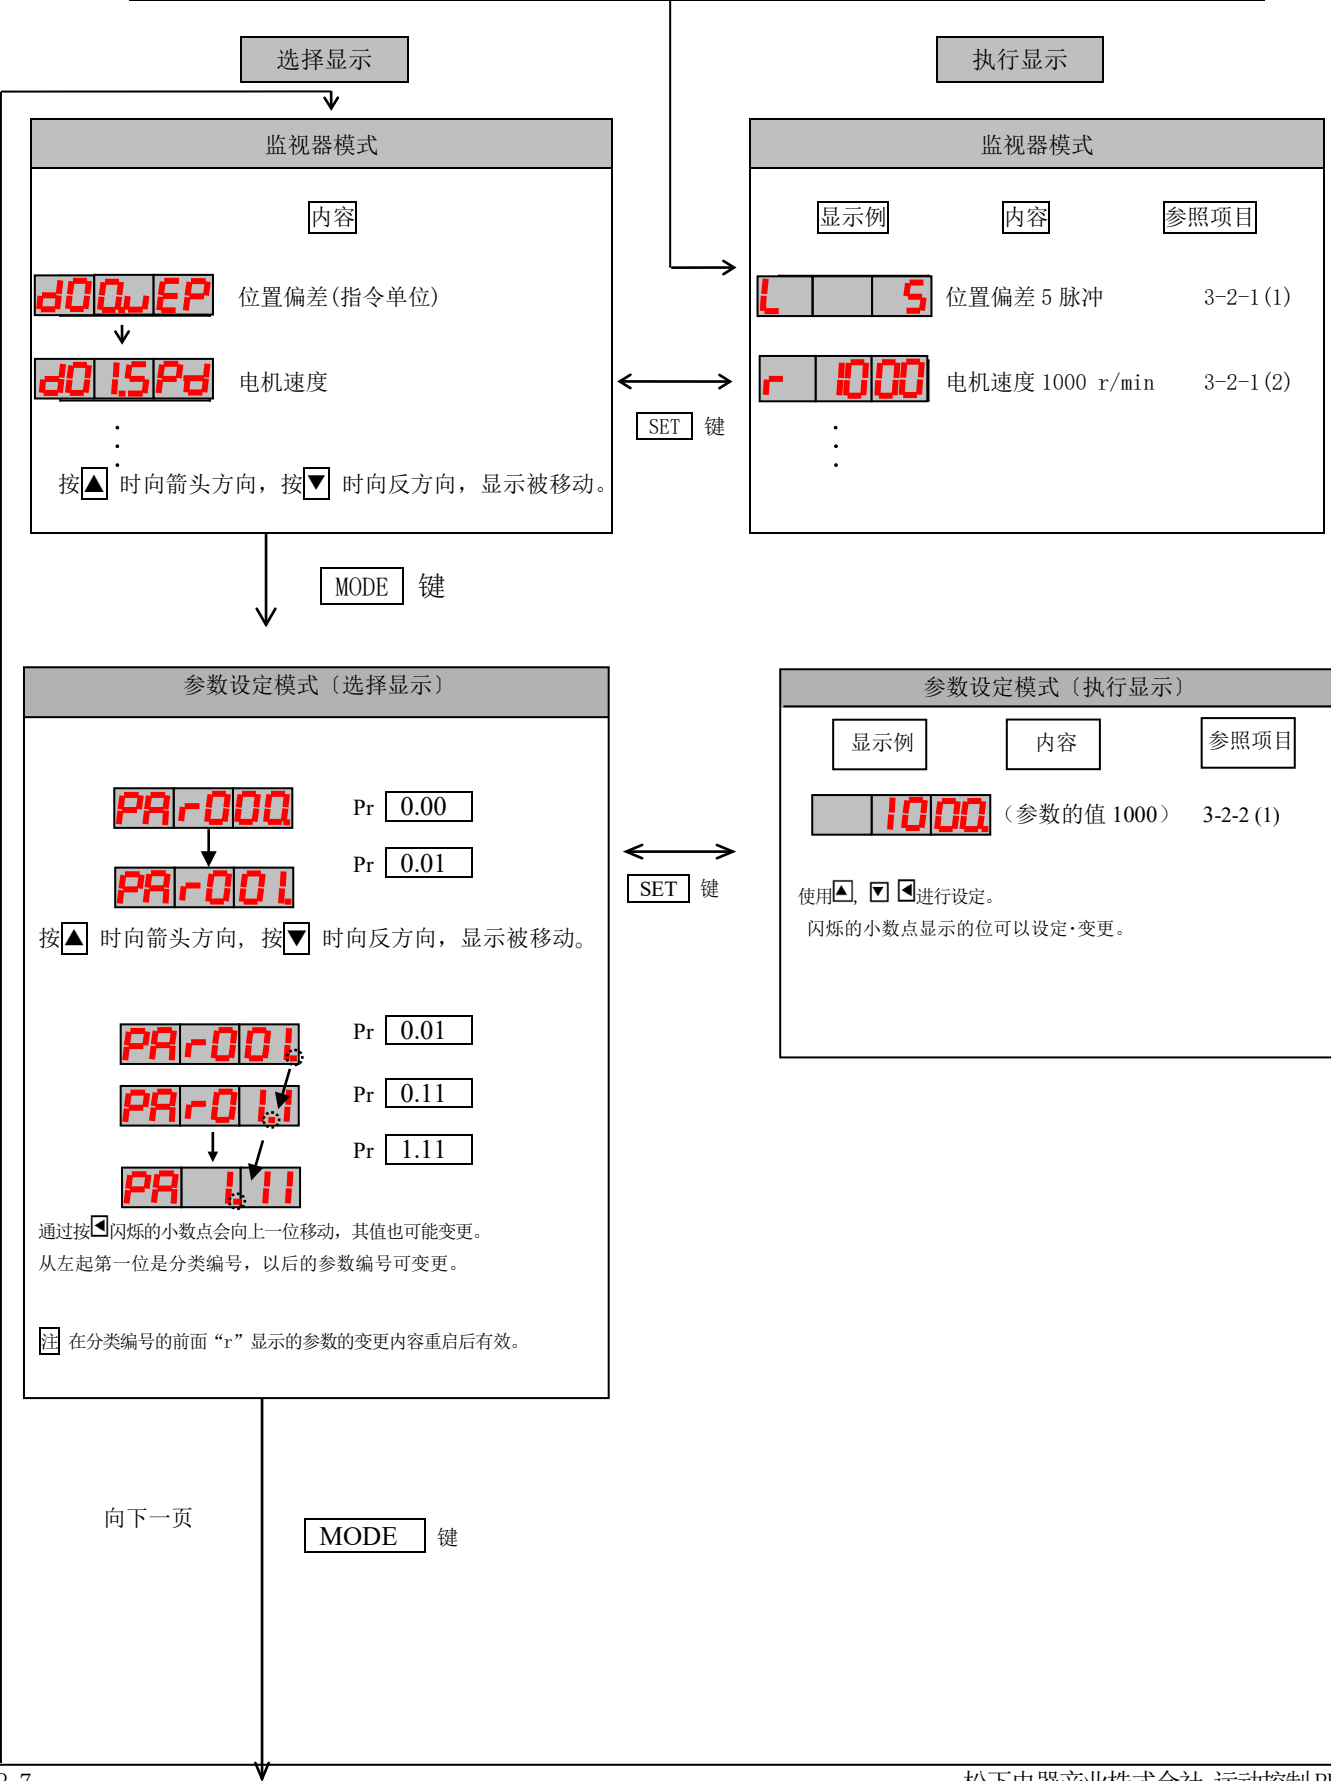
选择显示

执行显示

监视器模式

内容

d00uEP 位置偏差(指令单位)

d01SPd 电机速度

按▲时向箭头方向，按▼时向反方向，显示被移动。

监视器模式

显示例 内容 参照项目

L 5 位置偏差 5 脉冲 3-2-1(1)

r 1000 电机速度 1000 r/min 3-2-1(2)

SET 键

MODE 键

参数设定模式〔选择显示〕

PAr00.0 Pr 0.00

PAr001 Pr 0.01

按▲时向箭头方向，按▼时向反方向，显示被移动。

PAr001 Pr 0.01

PAr011 Pr 0.11

PA 111 Pr 1.11

通过按◀闪烁的小数点会向上一位移动，其值也可能变更。

从左起第一位是分类编号，以后的参数编号可变更。

注 在分类编号的前面“r”显示的参数的变更内容重启后有效。

SET 键

参数设定模式〔执行显示〕

显示例 内容 参照项目

1000 （参数的值 1000） 3-2-2 (1)

使用▲, ▼ ◀进行设定。

闪烁的小数点显示的位可以设定·变更。

向下一页

MODE 键

2-7

松下电器产业株式会社 运动控制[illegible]